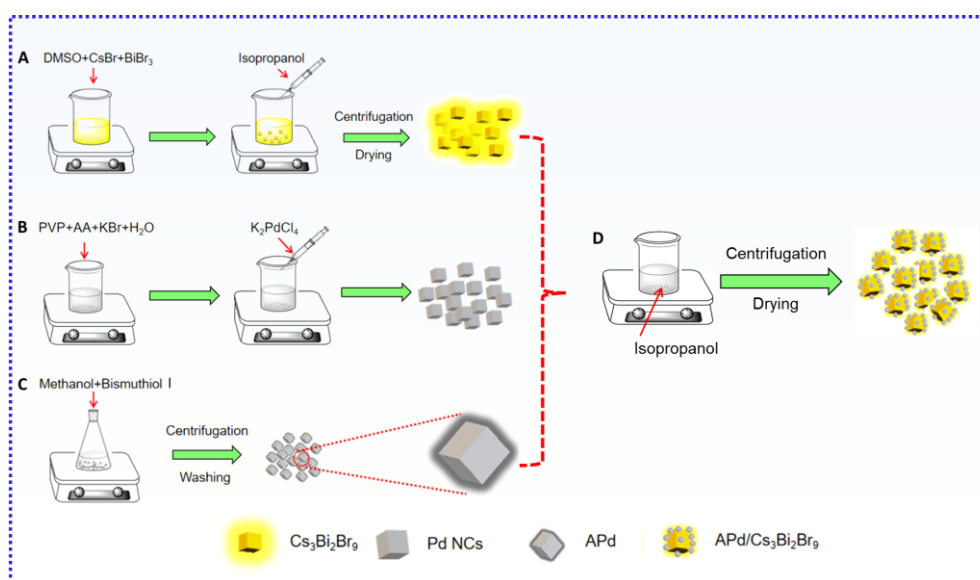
A DMSO+CsBr+BiBr$_3$

Isopropanol

Centrifugation

Drying

B PVP+AA+KBr+H$_2$O

K$_2$PdCl$_4$

C Methanol+Bismuthiol I

Centrifugation

Washing

D

Isopropanol

Centrifugation

Drying

Cs$_3$Bi$_2$Br$_9$ Pd NCs APd APd/Cs$_3$Bi$_2$Br$_9$